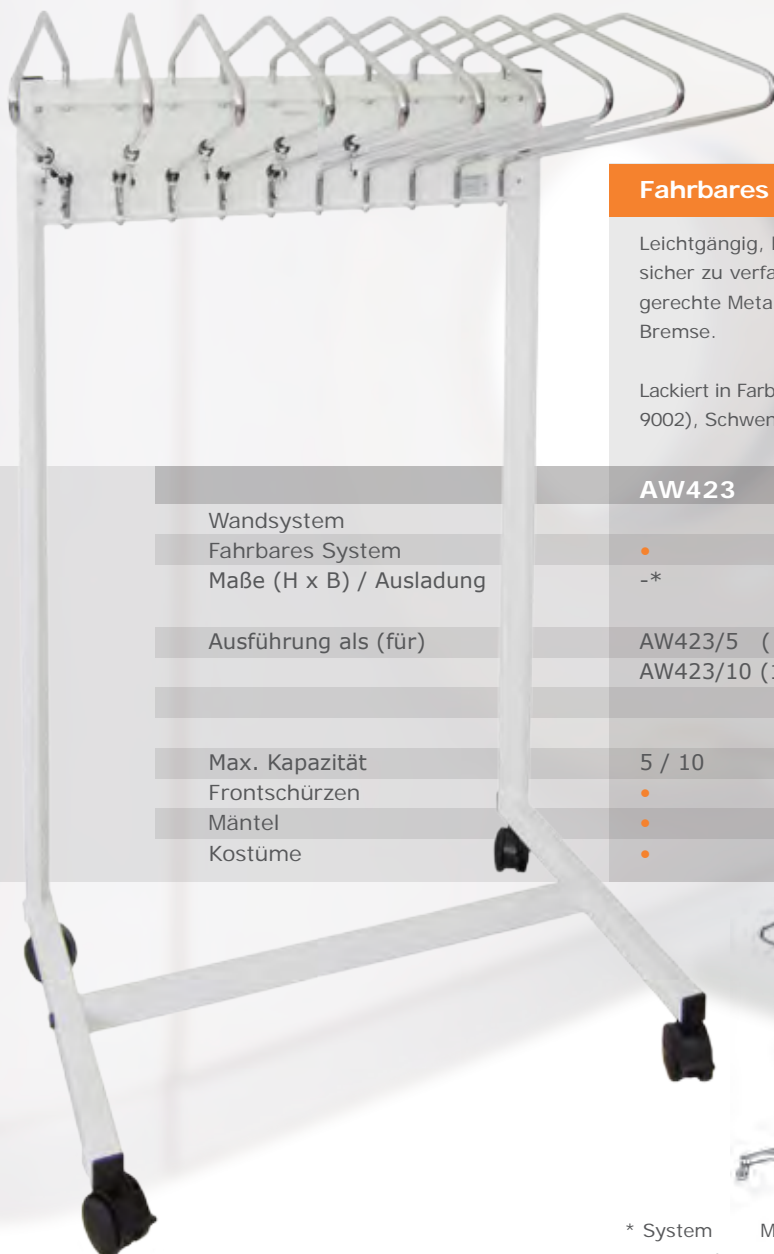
Fahrbares

Leichtgängig, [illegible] sicher zu verfa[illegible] gerechte Meta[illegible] Bremse.

Lackiert in Farb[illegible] 9002), Schwen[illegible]

| | AW423 |
|---|---|
| Wandsystem | |
| Fahrbares System | • |
| Maße (H x B) / Ausladung | -* |
| Ausführung als (für) | AW423/5 ( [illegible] |
| | AW423/10 ([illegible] |
| | |
| Max. Kapazität | 5 / 10 |
| Frontschürzen | • |
| Mäntel | • |
| Kostüme | • |

* System M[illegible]